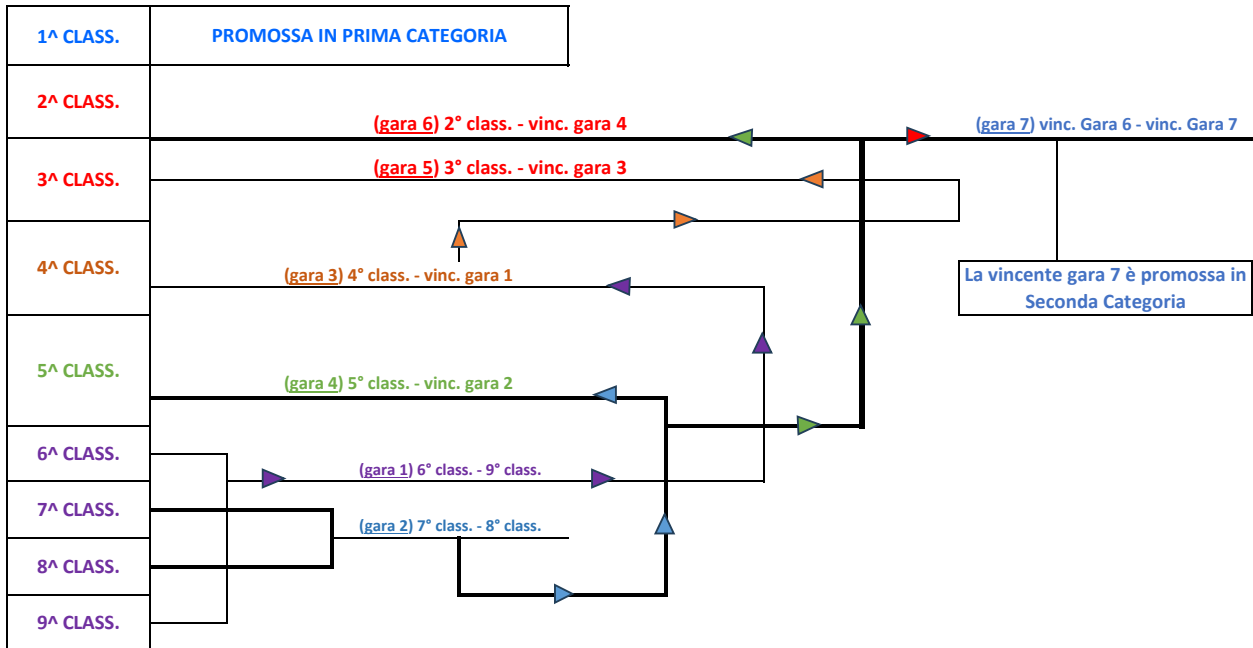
1^ CLASS.

PROMOSSA IN PRIMA CATEGORIA

2^ CLASS.

(gara 6) 2° class. - vinc. gara 4

(gara 7) vinc. Gara 6 - vinc. Gara 7

3^ CLASS.

(gara 5) 3° class. - vinc. gara 3

4^ CLASS.

(gara 3) 4° class. - vinc. gara 1

La vincente gara 7 è promossa in Seconda Categoria

5^ CLASS.

(gara 4) 5° class. - vinc. gara 2

6^ CLASS.

(gara 1) 6° class. - 9° class.

7^ CLASS.

(gara 2) 7° class. - 8° class.

8^ CLASS.

9^ CLASS.